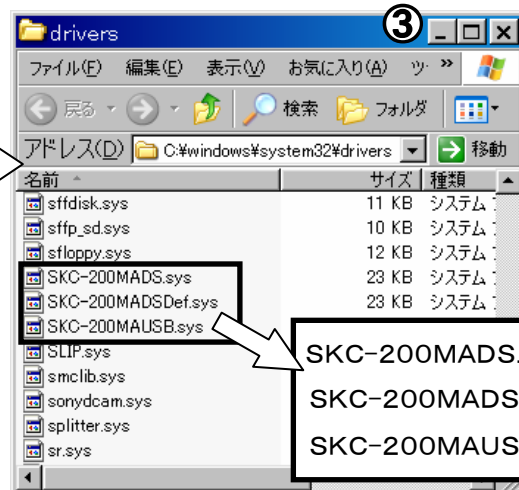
drivers
③
ファイル(F) 編集(E) 表示(V) お気に入り(A) ツ »
戻る 検索 フォルダ
アドレス(D) C:¥windows¥system32¥drivers 移動

| 名前 | サイズ | 種類 |
|---|---|---|
| sffdisk.sys | 11 KB | システム |
| sffp_sd.sys | 10 KB | システム |
| sfloppy.sys | 12 KB | システム |
| SKC-200MADS.sys | 23 KB | システム |
| SKC-200MADSDef.sys | 23 KB | システム |
| SKC-200MAUSB.sys | | |
| SLIP.sys | | |
| smclib.sys | | |
| sonydcam.sys | | |
| splitter.sys | | |
| sr.sys | | |

SKC-200MADS.
SKC-200MADS
SKC-200MAUS